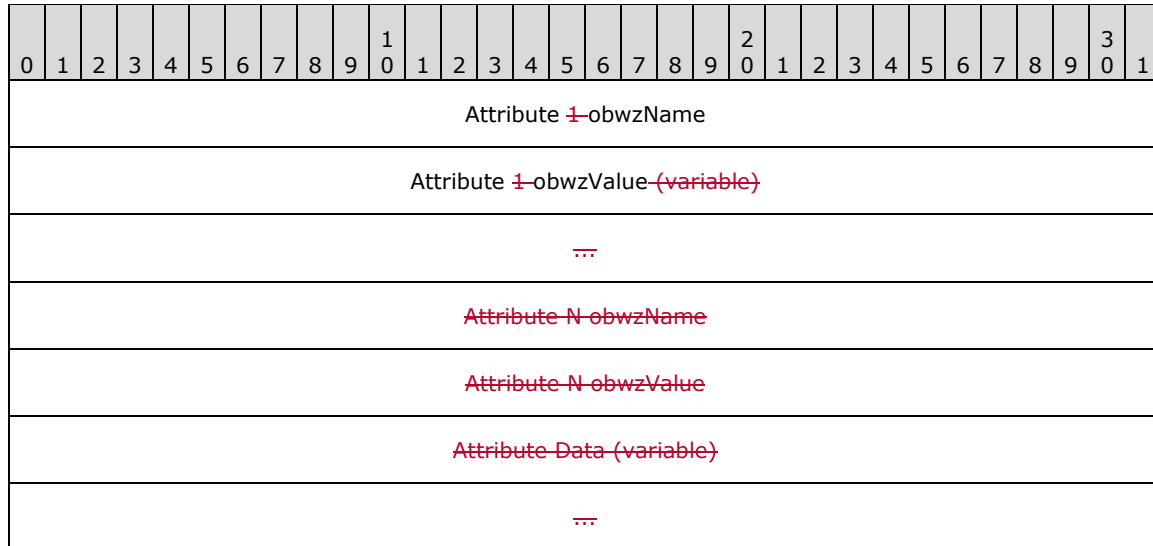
| 0 | 1 | 2 | 3 | 4 | 5 | 6 | 7 | 8 | 9 | 1<br>0 | 1 | 2 | 3 | 4 | 5 | 6 | 7 | 8 | 9 | 2<br>0 | 1 | 2 | 3 | 4 | 5 | 6 | 7 | 8 | 9 | 3<br>0 | 1 |
|---|---|---|---|---|---|---|---|---|---|---|---|---|---|---|---|---|---|---|---|---|---|---|---|---|---|---|---|---|---|---|---|
| Attribute 1 obwzName | | | | | | | | | | | | | | | | | | | | | | | | | | | | | | | |
| Attribute 1 obwzValue (variable) | | | | | | | | | | | | | | | | | | | | | | | | | | | | | | | |
| ... | | | | | | | | | | | | | | | | | | | | | | | | | | | | | | | |
| Attribute N obwzName | | | | | | | | | | | | | | | | | | | | | | | | | | | | | | | |
| Attribute N obwzValue | | | | | | | | | | | | | | | | | | | | | | | | | | | | | | | |
| Attribute Data (variable) | | | | | | | | | | | | | | | | | | | | | | | | | | | | | | | |
| ... | | | | | | | | | | | | | | | | | | | | | | | | | | | | | | | |